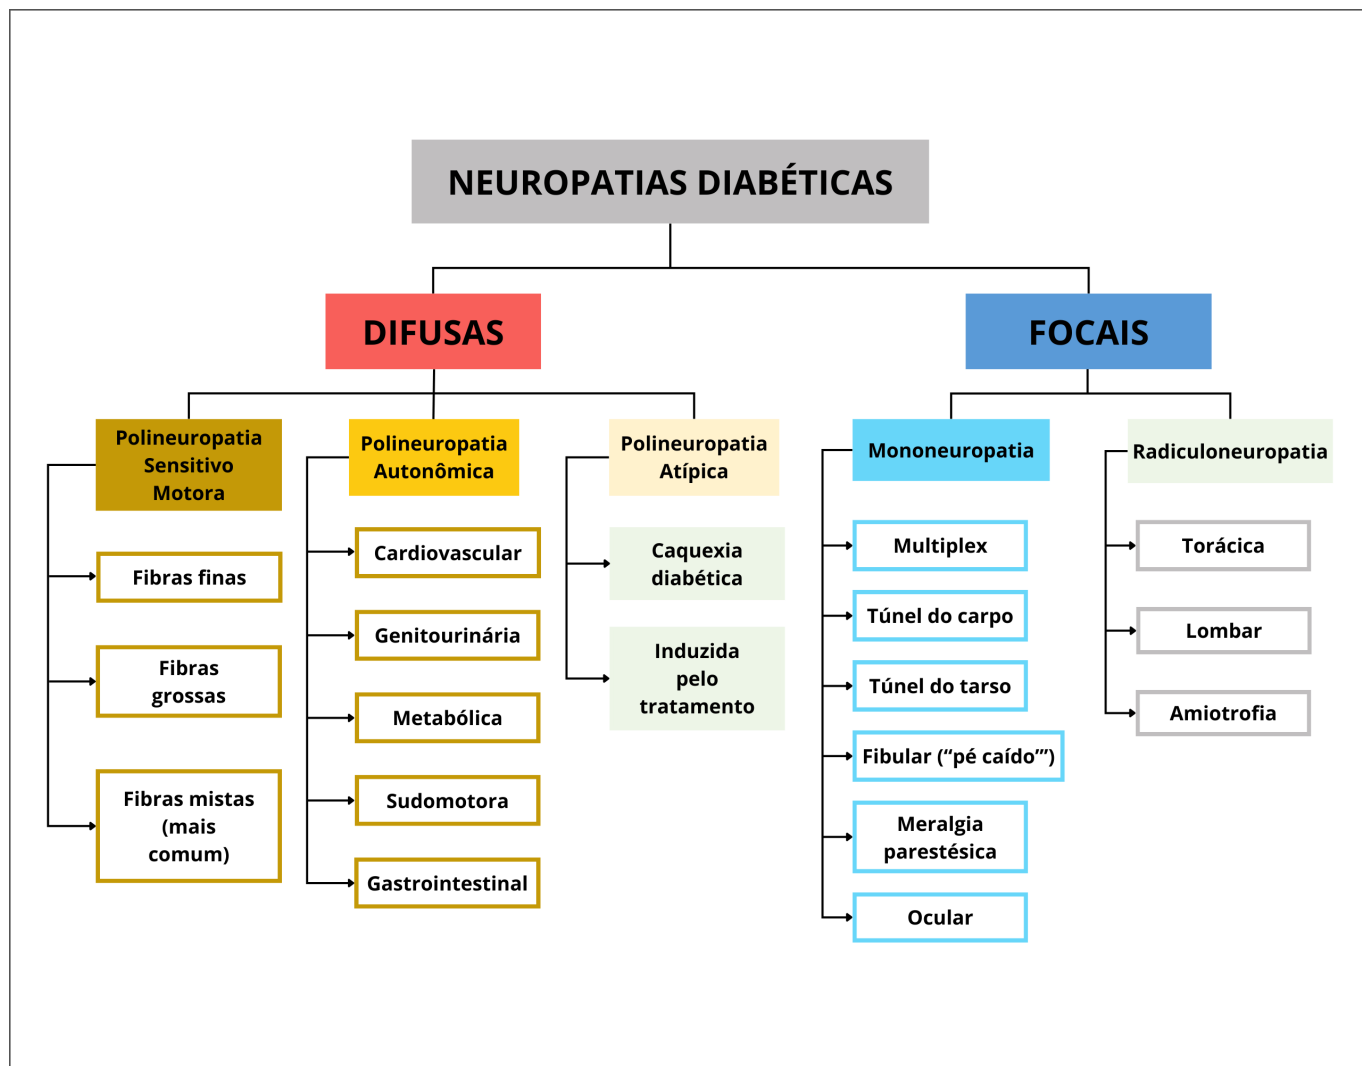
NEUROPATIAS DIABÉTICAS

DIFUSAS

FOCAIS

Polineuropatia Sensitivo Motora

Fibras finas

Fibras grossas

Fibras mistas (mais comum)

Polineuropatia Autonômica

Cardiovascular

Genitourinária

Metabólica

Sudomotora

Gastrointestinal

Polineuropatia Atípica

Caquexia diabética

Induzida pelo tratamento

Mononeuropatia

Multiplex

Túnel do carpo

Túnel do tarso

Fibular (“pé caído”)

Meralgia parestésica

Ocular

Radiculoneuropatia

Torácica

Lombar

Amiotrofia